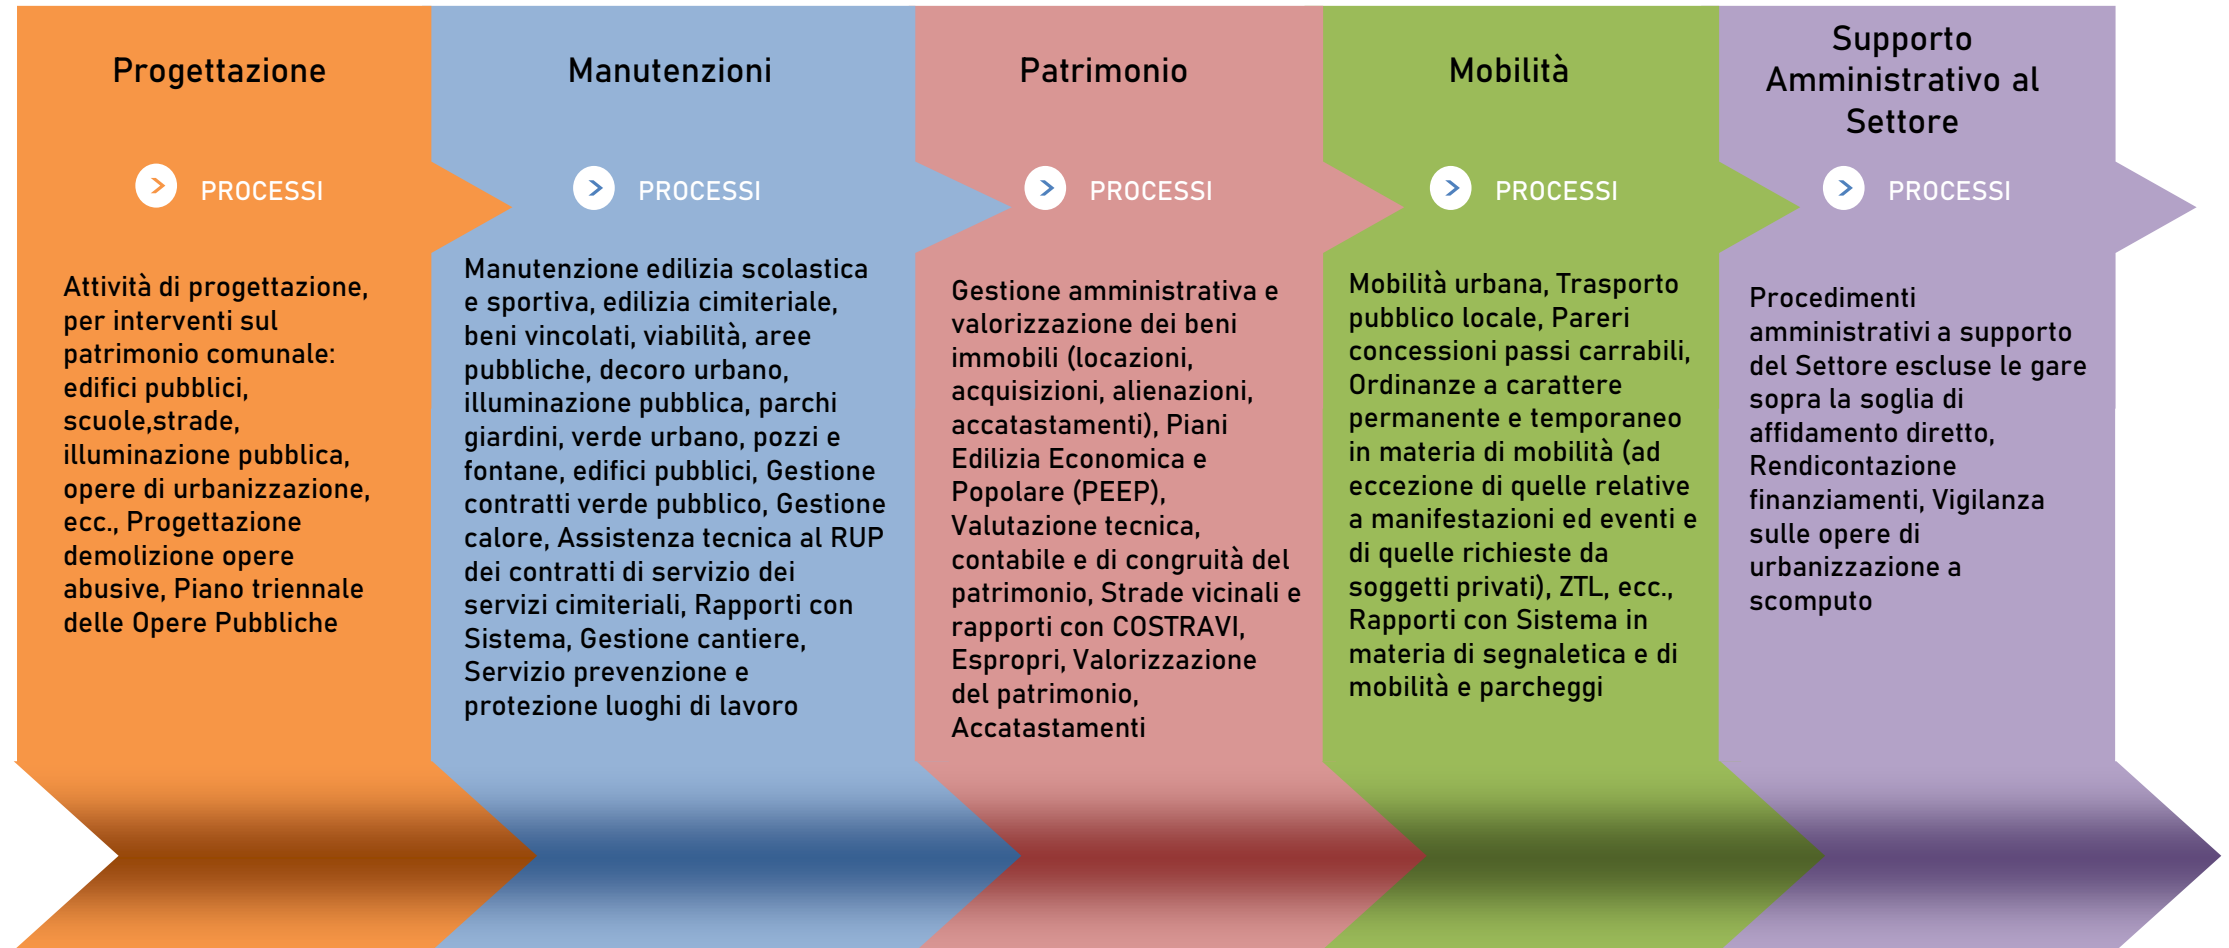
Progettazione

PROCESSI

Attività di progettazione, per interventi sul patrimonio comunale: edifici pubblici, scuole,strade, illuminazione pubblica, opere di urbanizzazione, ecc., Progettazione demolizione opere abusive, Piano triennale delle Opere Pubbliche

Manutenzioni

PROCESSI

Manutenzione edilizia scolastica e sportiva, edilizia cimiteriale, beni vincolati, viabilità, aree pubbliche, decoro urbano, illuminazione pubblica, parchi giardini, verde urbano, pozzi e fontane, edifici pubblici, Gestione contratti verde pubblico, Gestione calore, Assistenza tecnica al RUP dei contratti di servizio dei servizi cimiteriali, Rapporti con Sistema, Gestione cantiere, Servizio prevenzione e protezione luoghi di lavoro

Patrimonio

PROCESSI

Gestione amministrativa e valorizzazione dei beni immobili (locazioni, acquisizioni, alienazioni, accatastamenti), Piani Edilizia Economica e Popolare (PEEP), Valutazione tecnica, contabile e di congruità del patrimonio, Strade vicinali e rapporti con COSTRAVI, Espropri, Valorizzazione del patrimonio, Accatastamenti

Mobilità

PROCESSI

Mobilità urbana, Trasporto pubblico locale, Pareri concessioni passi carrabili, Ordinanze a carattere permanente e temporaneo in materia di mobilità (ad eccezione di quelle relative a manifestazioni ed eventi e di quelle richieste da soggetti privati), ZTL, ecc., Rapporti con Sistema in materia di segnaletica e di mobilità e parcheggi

Supporto Amministrativo al Settore

PROCESSI

Procedimenti amministrativi a supporto del Settore escluse le gare sopra la soglia di affidamento diretto, Rendicontazione finanziamenti, Vigilanza sulle opere di urbanizzazione a scomputo